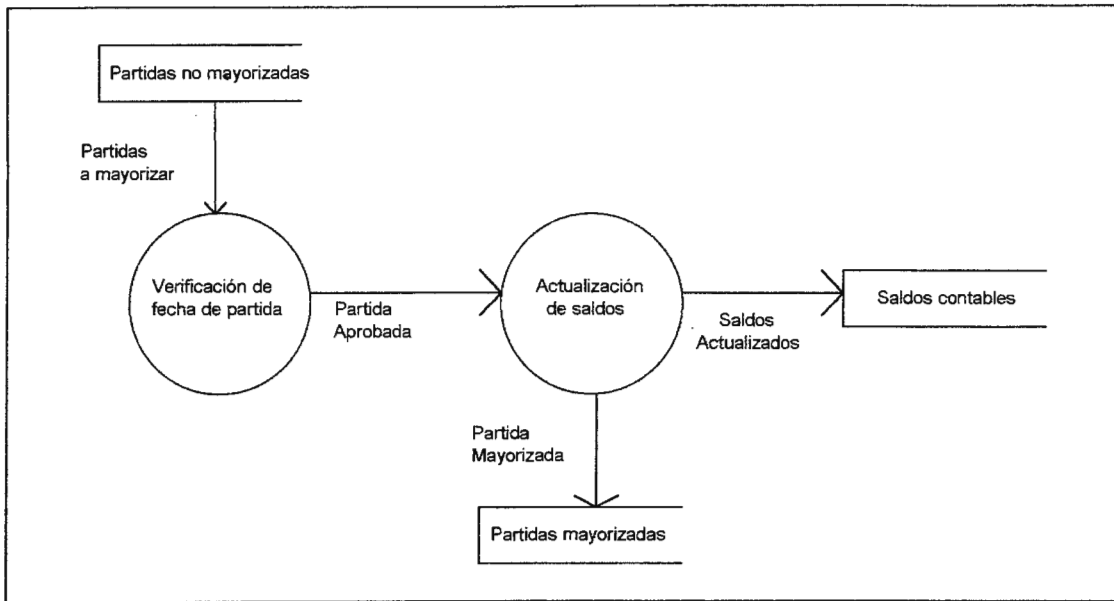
Partidas no mayorizadas

Partidas a mayorizar

Verificación de fecha de partida

Partida Aprobada

Actualización de saldos

Saldos Actualizados

Saldos contables

Partida Mayorizada

Partidas mayorizadas